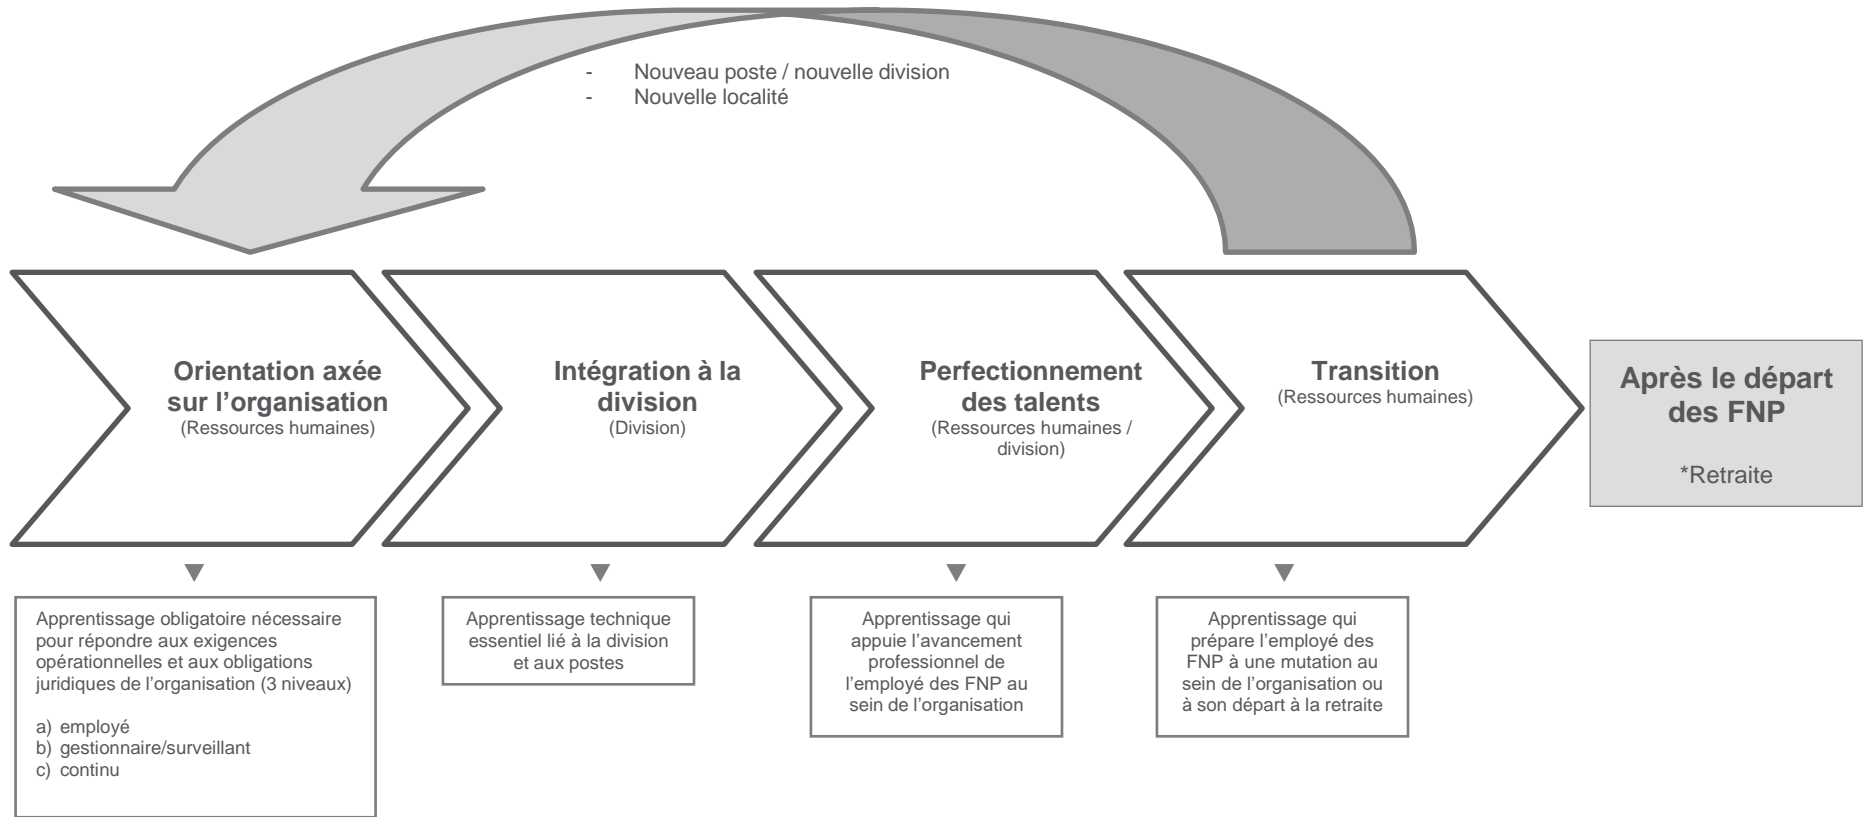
- Nouveau poste / nouvelle division
- Nouvelle localité

Orientation axée sur l’organisation
(Ressources humaines)

Intégration à la division
(Division)

Perfectionnement des talents
(Ressources humaines / division)

Transition
(Ressources humaines)

Après le départ des FNP

*Retraite

Apprentissage obligatoire nécessaire pour répondre aux exigences opérationnelles et aux obligations juridiques de l’organisation (3 niveaux)

a) employé
b) gestionnaire/surveillant
c) continu

Apprentissage technique essentiel lié à la division et aux postes

Apprentissage qui appuie l’avancement professionnel de l’employé des FNP au sein de l’organisation

Apprentissage qui prépare l’employé des FNP à une mutation au sein de l’organisation ou à son départ à la retraite